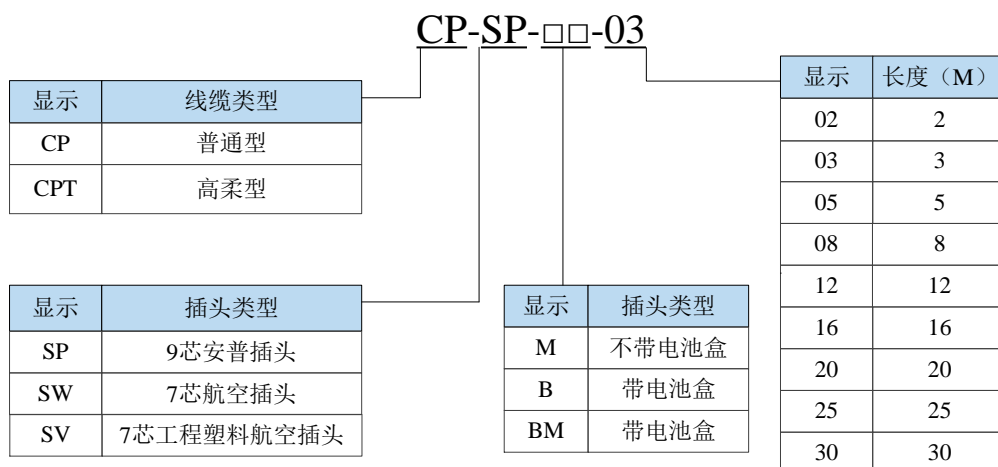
CP-SP-□□-03

| 显示 | 线缆类型 |
|---|---|
| CP | 普通型 |
| CPT | 高柔型 |

| 显示 | 插头类型 |
|---|---|
| SP | 9芯安普插头 |
| SW | 7芯航空插头 |
| SV | 7芯工程塑料航空插头 |

| 显示 | 插头类型 |
|---|---|
| M | 不带电池盒 |
| B | 带电池盒 |
| BM | 带电池盒 |

| 显示 | 长度（M） |
|---|---|
| 02 | 2 |
| 03 | 3 |
| 05 | 5 |
| 08 | 8 |
| 12 | 12 |
| 16 | 16 |
| 20 | 20 |
| 25 | 25 |
| 30 | 30 |